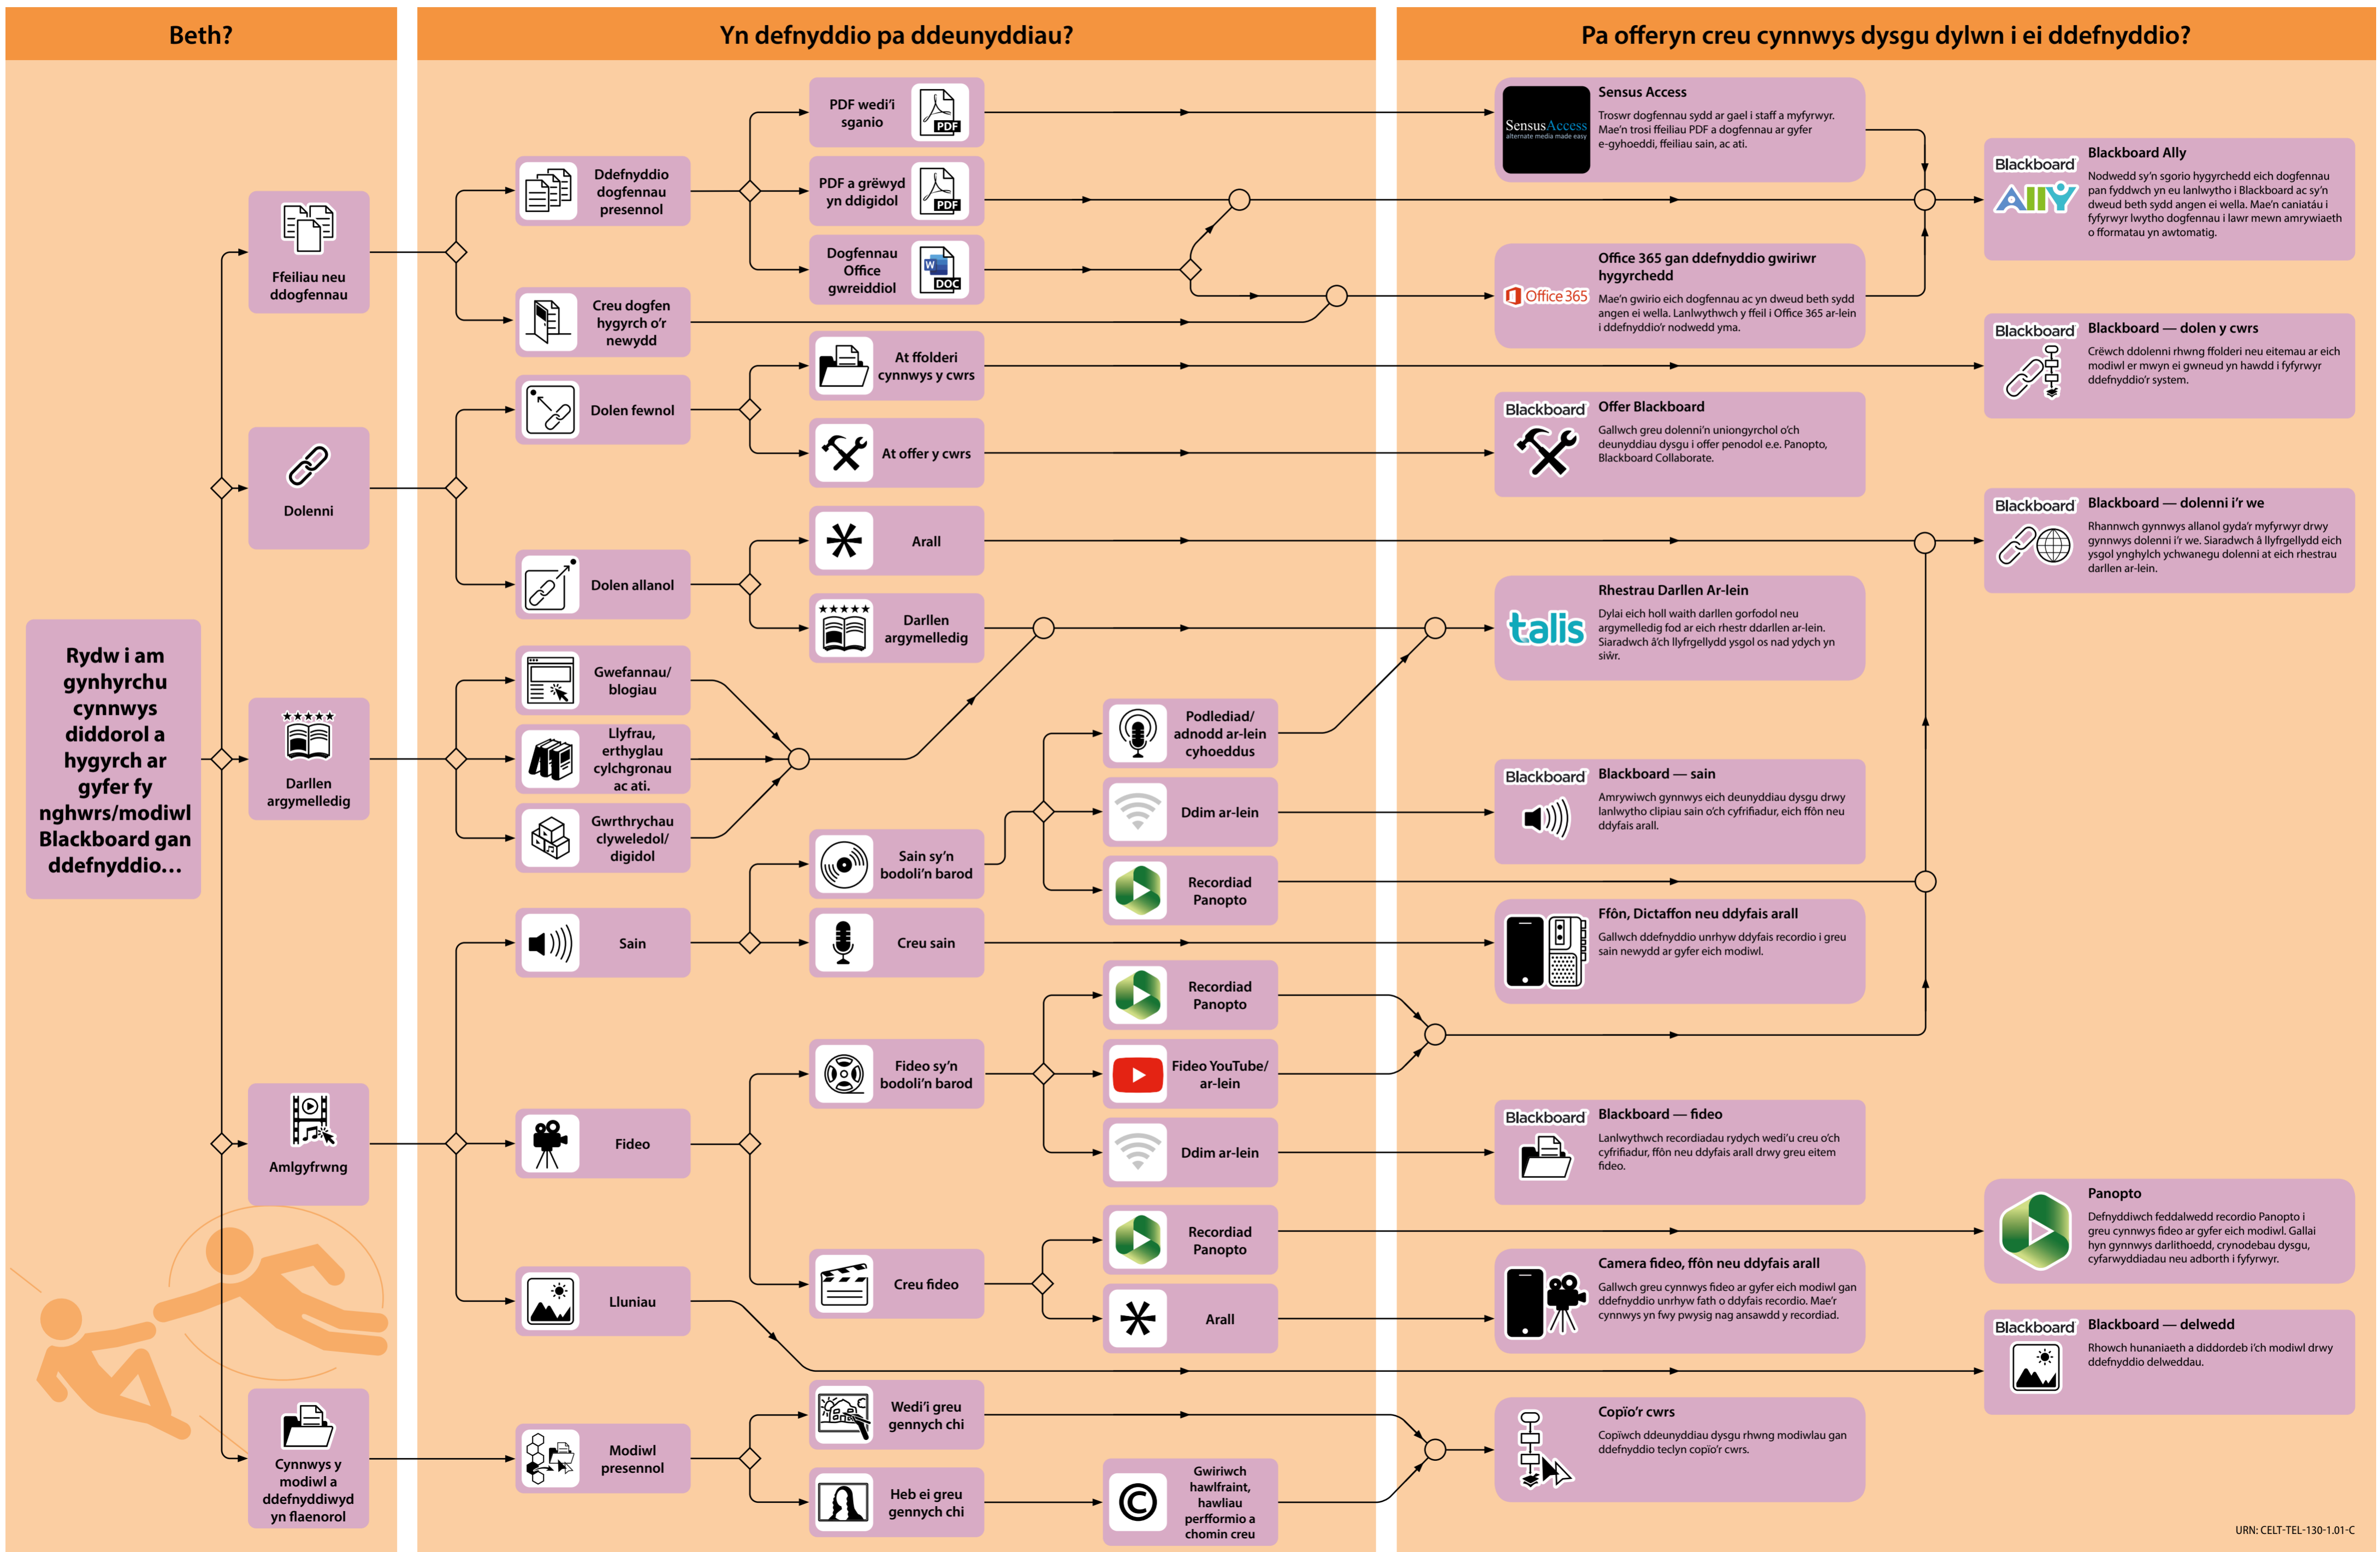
Beth?

Yn defnyddio pa ddeunyddiau?

Pa offeryn creu cynnwys dysgu dylwn i ei ddefnyddio?

Rydw i am gynhyrchu cynnwys diddorol a hygyrch ar gyfer fy nghwrs/modiwl Blackboard gan ddefnyddio...

Ffeiliau neu ddogfennau

Dolenni

Darllen argymelledig

Amlgyfrwng

Cynnwys y modiwl a ddefnyddiwyd yn flaenorol

Defnyddio dogfennau presennol

Creu dogfen hygyrch o'r newydd

Dolen fewnol

Dolen allanol

Gwefannau/ blogiau

Llyfrau, erthyglau cylchgronau ac ati.

Gwrthrychau clyweledol/ digidol

Sain

Fideo

Lluniau

Modiwl presennol

PDF wedi'i sganio

PDF a grëwyd yn ddigidol

Dogfennau Office gwreiddiol

At ffolderi cynnwys y cwrs

At offer y cwrs

Arall

Darllen argymelledig

Sain sy'n bodoli'n barod

Creu sain

Fideo sy'n bodoli'n barod

Creu fideo

Wedi'i greu gennych chi

Heb ei greu gennych chi

Podlediad/ adnodd ar-lein cyhoeddus

Ddim ar-lein

Recordiad Panopto

Recordiad Panopto

Fideo YouTube/ ar-lein

Ddim ar-lein

Recordiad Panopto

Arall

Gwiriwch hawlfraint, hawliau perfformio a chomin creu

Sensus Access
Troswr dogfennau sydd ar gael i staff a myfyrwyr. Mae'n trosi ffeiliau PDF a dogfennau ar gyfer e-gyhoeddi, ffeiliau sain, ac ati.

Office 365 gan ddefnyddio gwiriwr hygyrchedd
Mae'n gwirio eich dogfennau ac yn dweud beth sydd angen ei wella. Lanlwythwch y ffeil i Office 365 ar-lein i ddefnyddio'r nodwedd yma.

Blackboard Offer Blackboard
Gallwch greu dolenni'n uniongyrchol o'ch deunyddiau dysgu i offer penodol e.e. Panopto, Blackboard Collaborate.

Rhestrau Darllen Ar-lein
Dylai eich holl waith darllen gorfodol neu argymelledig fod ar eich rhestr ddarllen ar-lein. Siaradwch â'ch llyfrgellydd ysgol os nad ydych yn siŵr.

Blackboard Blackboard — sain
Amrywiwch gynnwys eich deunyddiau dysgu drwy lanlwytho clipiau sain o'ch cyfrifiadur, eich ffôn neu ddyfais arall.

Ffôn, Dictaffon neu ddyfais arall
Gallwch ddefnyddio unrhyw ddyfais recordio i greu sain newydd ar gyfer eich modiwl.

Blackboard Blackboard — fideo
Lanlwythwch recordiadau rydych wedi'u creu o'ch cyfrifiadur, ffôn neu ddyfais arall drwy greu eitem fideo.

Camera fideo, ffôn neu ddyfais arall
Gallwch greu cynnwys fideo ar gyfer eich modiwl gan ddefnyddio unrhyw fath o ddyfais recordio. Mae'r cynnwys yn fwy pwysig nag ansawdd y recordiad.

Copïo'r cwrs
Copïwch ddeunyddiau dysgu rhwng modiwlau gan ddefnyddio teclyn copïo'r cwrs.

Blackboard Blackboard Ally
Nodwedd sy'n sgorio hygyrchedd eich dogfennau pan fyddwch yn eu lanlwytho i Blackboard ac sy'n dweud beth sydd angen ei wella. Mae'n caniatáu i fyfyrwyr lwytho dogfennau i lawr mewn amrywiaeth o fformatau yn awtomatig.

Blackboard Blackboard — dolen y cwrs
Crëwch ddolenni rhwng ffolderi neu eitemau ar eich modiwl er mwyn ei gwneud yn hawdd i fyfyrwyr ddefnyddio'r system.

Blackboard Blackboard — dolenni i'r we
Rhannwch gynnwys allanol gyda'r myfyrwyr drwy gynnwys dolenni i'r we. Siaradwch â llyfrgellydd eich ysgol ynghylch ychwanegu dolenni at eich rhestrau darllen ar-lein.

Panopto
Defnyddiwch feddalwedd recordio Panopto i greu cynnwys fideo ar gyfer eich modiwl. Gallai hyn gynnwys darlithoedd, crynodebau dysgu, cyfarwyddiadau neu adborth i fyfyrwyr.

Blackboard Blackboard — delwedd
Rhowch hunaniaeth a diddordeb i'ch modiwl drwy ddefnyddio delweddau.

URN: CELT-TEL-130-1.01-C